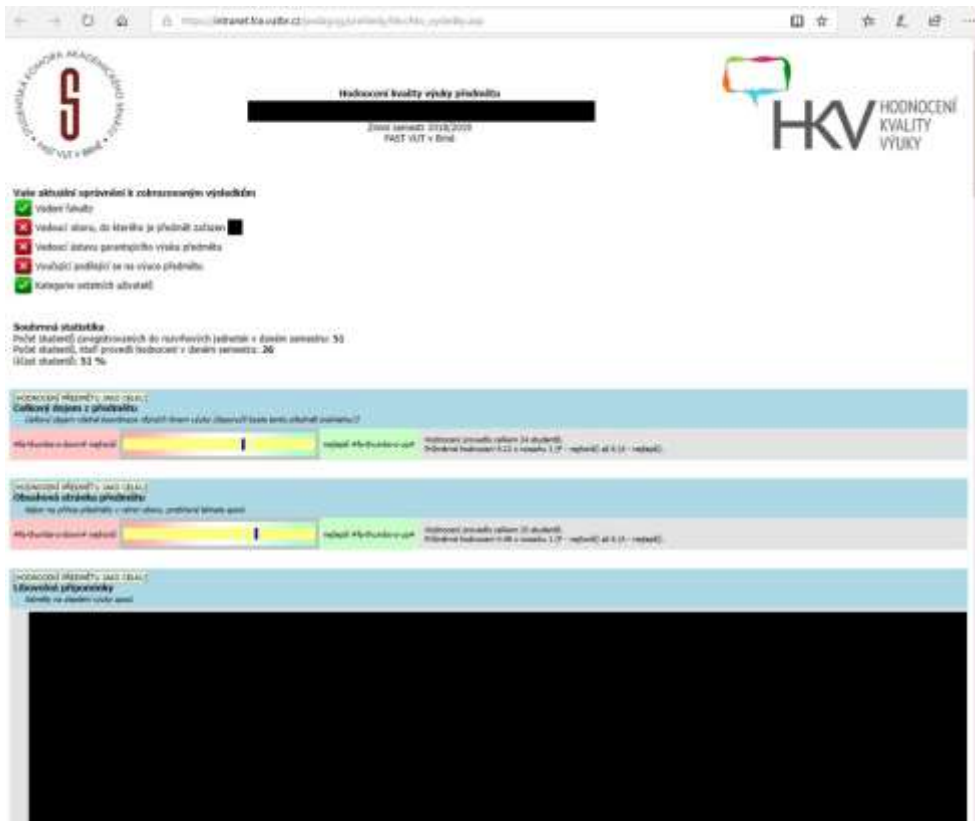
https://intranet.fce.vutbr.cz/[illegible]

STUDENTSKÁ KOMORA AKADEMICKÉHO SENÁTU FAST VUT v Brně

Hodnocení kvality výuky předmětu

Zimní semestr 2018/2019
FAST VUT v Brně

HKV HODNOCENÍ KVALITY VÝUKY

Vaše aktuální oprávnění k zobrazovaným výsledkům
Vedení fakulty
Vedoucí ústavu, do kterého je předmět zařazen
Vedoucí ústavu garantujícího výuku předmětu
Vyučující podílející se na výuce předmětu
Kategorie ostatních uživatelů

Souhrnná statistika
Počet studentů zaregistrovaných do rozvrhových jednotek v daném semestru: 51
Počet studentů, kteří provedli hodnocení v daném semestru: 26
Účast studentů: 51 %

HODNOCENÍ PŘEDMĚTU JAKO CELKU
Celkový dojem z předmětu
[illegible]

Přiřbuzlivý a dlouhé nejhorší | nejlepší Přiřbuzlivý a up | Hodnocení provedlo celkem 24 studentů. Průměrné hodnocení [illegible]

HODNOCENÍ PŘEDMĚTU JAKO CELKU
Obsahová stránka předmětu
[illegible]

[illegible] | nejlepší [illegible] | Hodnocení provedlo celkem 25 studentů. Průměrné hodnocení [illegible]

HODNOCENÍ PŘEDMĚTU JAKO CELKU
Libovolné připomínky
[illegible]